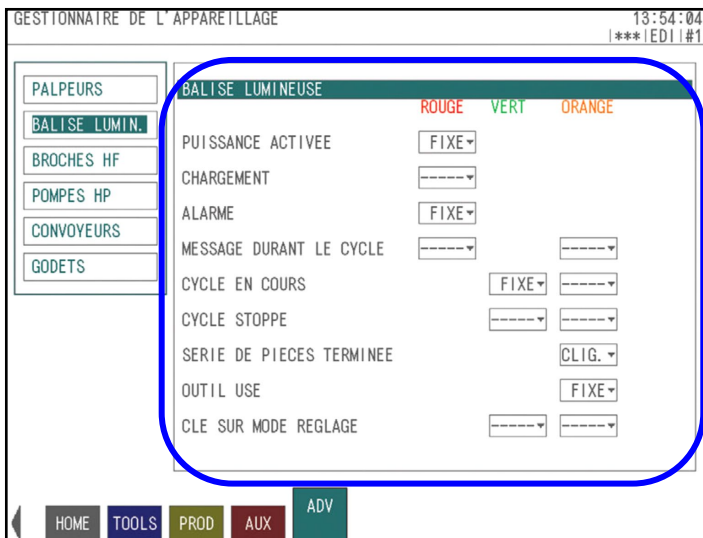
GESTIONNAIRE DE L'APPAREILLAGE

13:54:04
|***|EDI|#1

PALPEURS
BALISE LUMIN.
BROCHES HF
POMPES HP
CONVOYEURS
GODETS

BALISE LUMINEUSE

| | ROUGE | VERT | ORANGE |
|---|---|---|---|
| PUISSANCE ACTIVEE | FIXE | | |
| CHARGEMENT | ----- | | |
| ALARME | FIXE | | |
| MESSAGE DURANT LE CYCLE | ----- | | ----- |
| CYCLE EN COURS | | FIXE | ----- |
| CYCLE STOPPE | | ----- | ----- |
| SERIE DE PIECES TERMINEE | | | CLIG. |
| OUTIL USE | | | FIXE |
| CLE SUR MODE REGLAGE | | ----- | ----- |

HOME TOOLS PROD AUX ADV